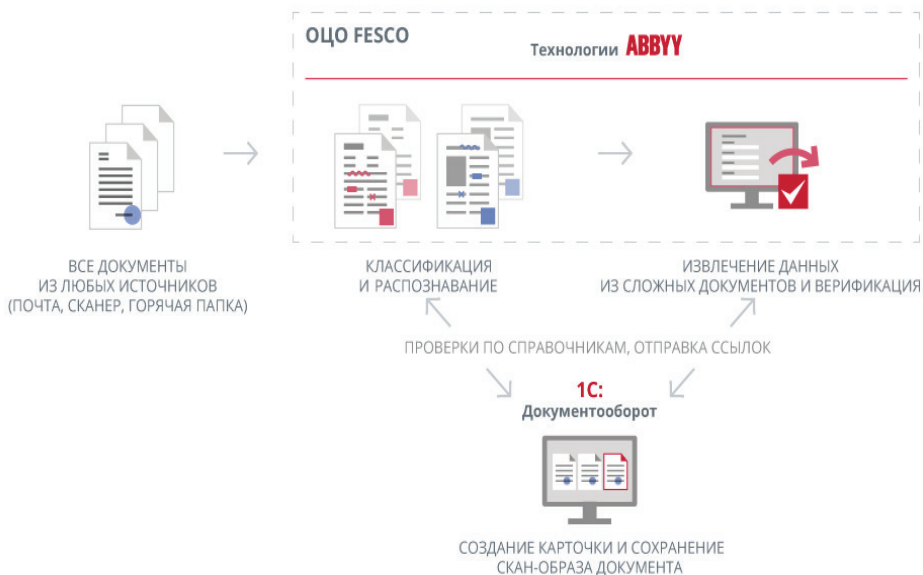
ОЦО FESCO

Технологии ABBYY

ВСЕ ДОКУМЕНТЫ ИЗ ЛЮБЫХ ИСТОЧНИКОВ (ПОЧТА, СКАНЕР, ГОРЯЧАЯ ПАПКА)

КЛАССИФИКАЦИЯ И РАСПОЗНАВАНИЕ

ИЗВЛЕЧЕНИЕ ДАННЫХ ИЗ СЛОЖНЫХ ДОКУМЕНТОВ И ВЕРИФИКАЦИЯ

ПРОВЕРКИ ПО СПРАВОЧНИКАМ, ОТПРАВКА ССЫЛОК

1С: Документооборот

СОЗДАНИЕ КАРТОЧКИ И СОХРАНЕНИЕ СКАН-ОБРАЗА ДОКУМЕНТА